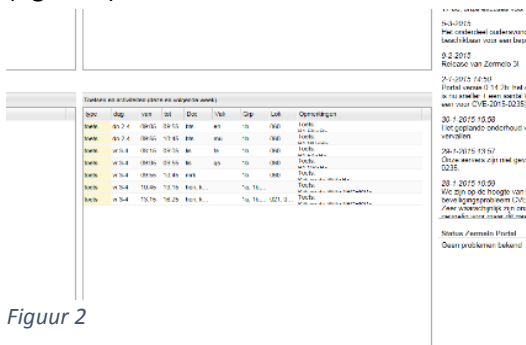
17:00, onze excuses voo

5-3-2015
Het onderdeel cursusvo
beschikbaar voor een bep

9-2-2015
Release van Zermelo 3l

2-2-2015 14:50
Portal versie 0.14.2b) het
is nu sneller 1 een aantal
een voor CVE-2015-0235

30-1-2015 15:58
Het geplande onderhoud
vervallen.

29-1-2015 13:57
Onze servers zijn met gea
0235.

28-1-2015 10:50
We zijn op de hoogte van
beveiligingsprobleem CVE
Zeer waarschijnlijk zijn on

Status Zermelo Portal
Geen problemen bekend

Toetsen en activiteiten (deze en volgende week)

| type | dag | van | tot | Doc | Vak | Grp | Lok | Opmerkingen |
|---|---|---|---|---|---|---|---|---|
| toets | do 2-4 | 08:55 | 09:55 | the | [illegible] | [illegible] | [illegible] | Toets |
| toets | do 2-4 | 08:55 | 10:45 | the | wa | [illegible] | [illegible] | Toets |
| toets | wo 3-4 | 08:15 | 09:15 | ta | ta | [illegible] | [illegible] | Toets |
| toets | wo 3-4 | 08:55 | 09:55 | ta | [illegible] | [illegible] | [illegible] | Toets |
| toets | wo 3-4 | 09:55 | 10:45 | mrk | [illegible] | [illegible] | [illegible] | Toets |
| toets | wo 3-4 | 10:45 | 12:15 | hok, k... | | 1a, 1b,... | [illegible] | Toets |
| toets | wo 3-4 | 15:15 | 16:25 | hok, k... | | 1a, 1b,... | 021, 0... | Toets |

Figuur 2